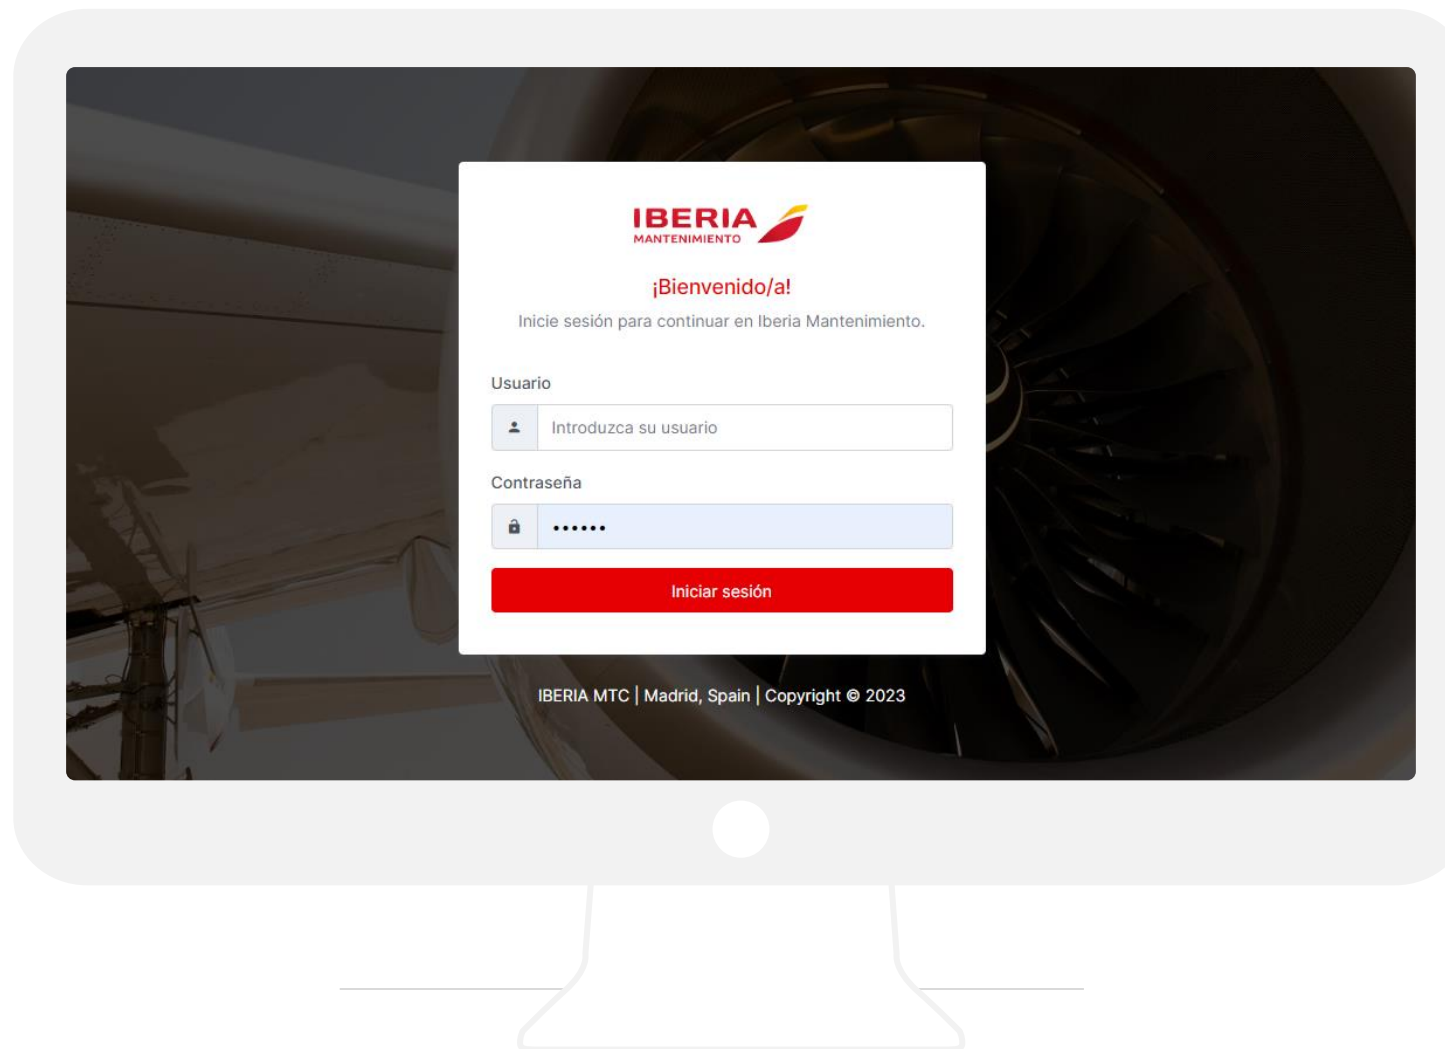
IBERIA
MANTENIMIENTO

¡Bienvenido/a!

Inicie sesión para continuar en Iberia Mantenimiento.

Usuario

Introduzca su usuario

Contraseña

••••••

Iniciar sesión

IBERIA MTC | Madrid, Spain | Copyright © 2023